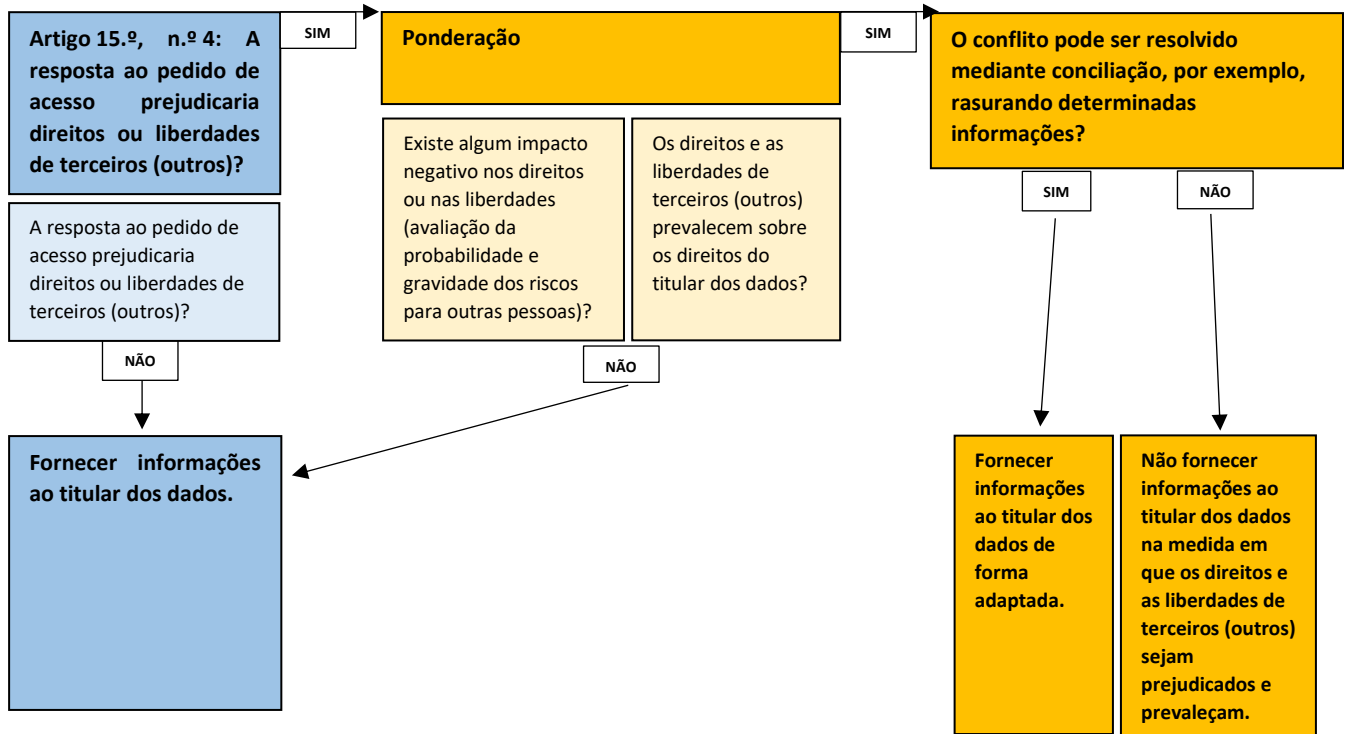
Artigo 15.º, n.º 4: A resposta ao pedido de acesso prejudicaria direitos ou liberdades de terceiros (outros)?

A resposta ao pedido de acesso prejudicaria direitos ou liberdades de terceiros (outros)?

NÃO

Fornecer informações ao titular dos dados.

SIM

Ponderação

Existe algum impacto negativo nos direitos ou nas liberdades (avaliação da probabilidade e gravidade dos riscos para outras pessoas)?

Os direitos e as liberdades de terceiros (outros) prevalecem sobre os direitos do titular dos dados?

NÃO

SIM

O conflito pode ser resolvido mediante conciliação, por exemplo, rasurando determinadas informações?

SIM

NÃO

Fornecer informações ao titular dos dados de forma adaptada.

Não fornecer informações ao titular dos dados na medida em que os direitos e as liberdades de terceiros (outros) sejam prejudicados e prevaleçam.